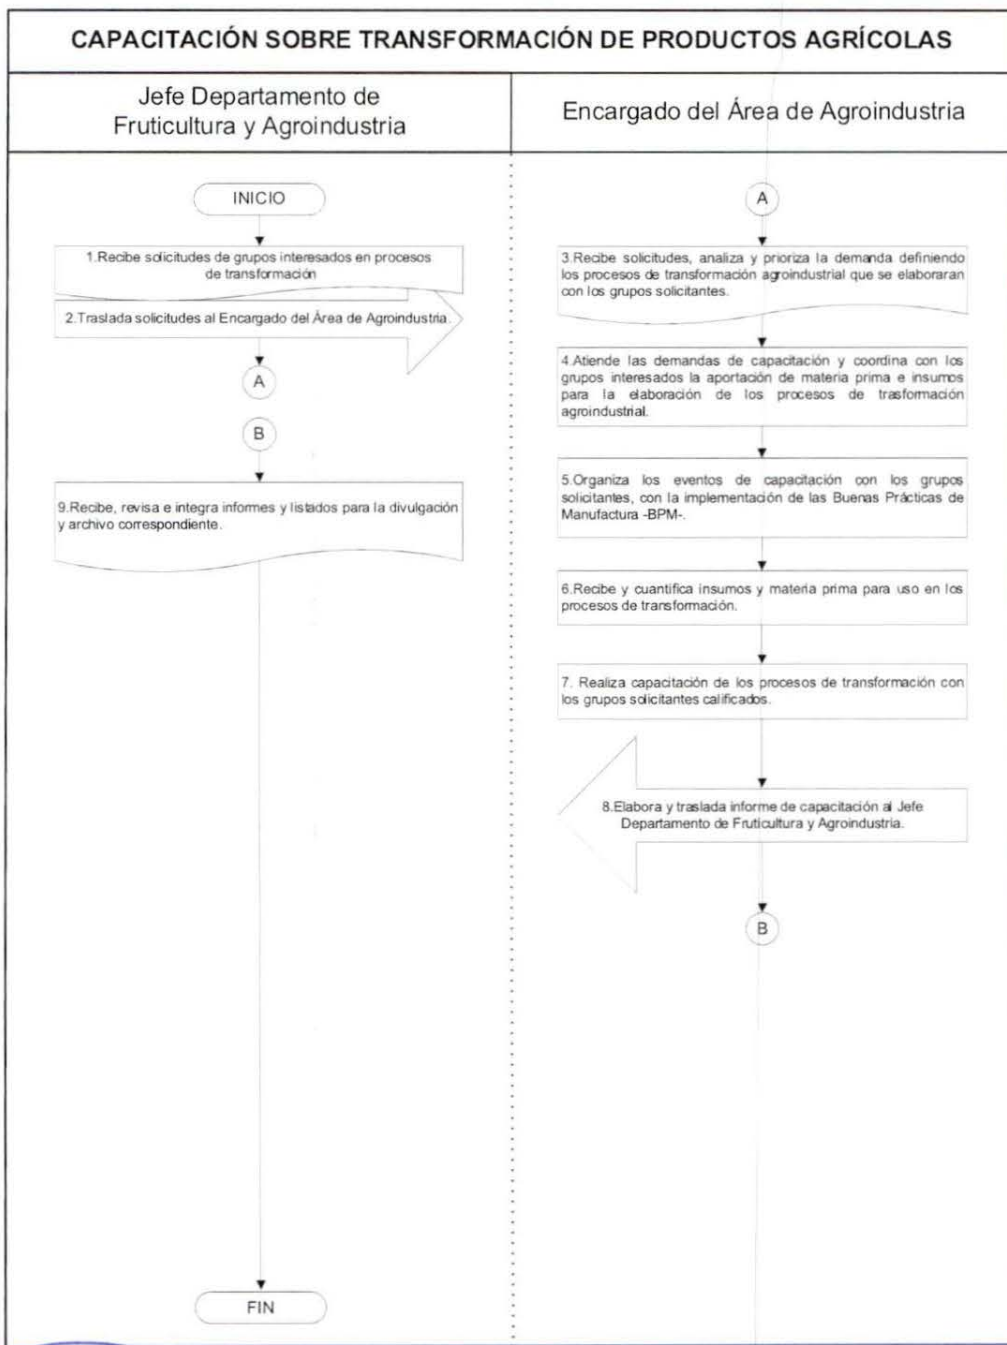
CAPACITACIÓN SOBRE TRANSFORMACIÓN DE PRODUCTOS AGRÍCOLAS

Jefe Departamento de Fruticultura y Agroindustria

Encargado del Área de Agroindustria

INICIO

1.Recibe solicitudes de grupos interesados en procesos de transformación

2.Traslada solicitudes al Encargado del Área de Agroindustria.

A

B

9.Recibe, revisa e integra informes y listados para la divulgación y archivo correspondiente.

FIN

A

3.Recibe solicitudes, analiza y prioriza la demanda definiendo los procesos de transformación agroindustrial que se elaboraran con los grupos solicitantes.

4.Atiende las demandas de capacitación y coordina con los grupos interesados la aportación de materia prima e insumos para la elaboración de los procesos de trasformación agroindustrial.

5.Organiza los eventos de capacitación con los grupos solicitantes, con la implementación de las Buenas Prácticas de Manufactura -BPM-.

6.Recibe y cuantifica insumos y materia prima para uso en los procesos de transformación.

7. Realiza capacitación de los procesos de transformación con los grupos solicitantes calificados.

8.Elabora y traslada informe de capacitación al Jefe Departamento de Fruticultura y Agroindustria.

B